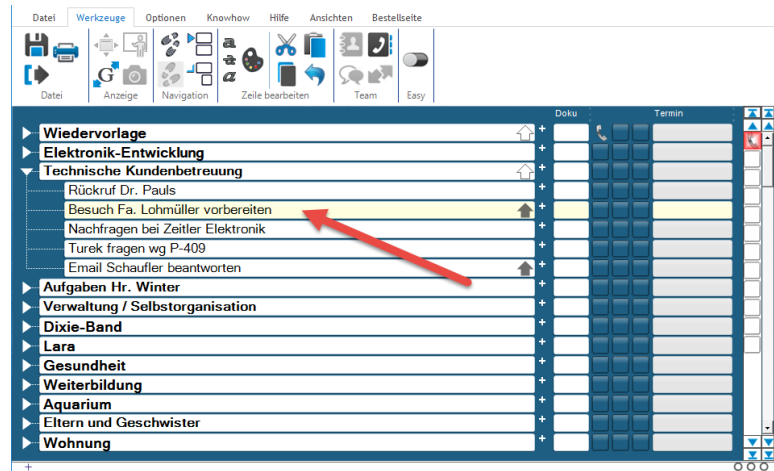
Datei Werkzeuge Optionen Knowhow Hilfe Ansichten Bestellseite

Datei Anzeige Navigation Zeile bearbeiten Team Easy

Doku Termin

Wiedervorlage
Elektronik-Entwicklung
Technische Kundenbetreuung
Rückruf Dr. Pauls
Besuch Fa. Lohmüller vorbereiten
Nachfragen bei Zeitler Elektronik
Turek fragen wg P-409
Email Schaufler beantworten
Aufgaben Hr. Winter
Verwaltung / Selbstorganisation
Dixie-Band
Lara
Gesundheit
Weiterbildung
Aquarium
Eltern und Geschwister
Wohnung